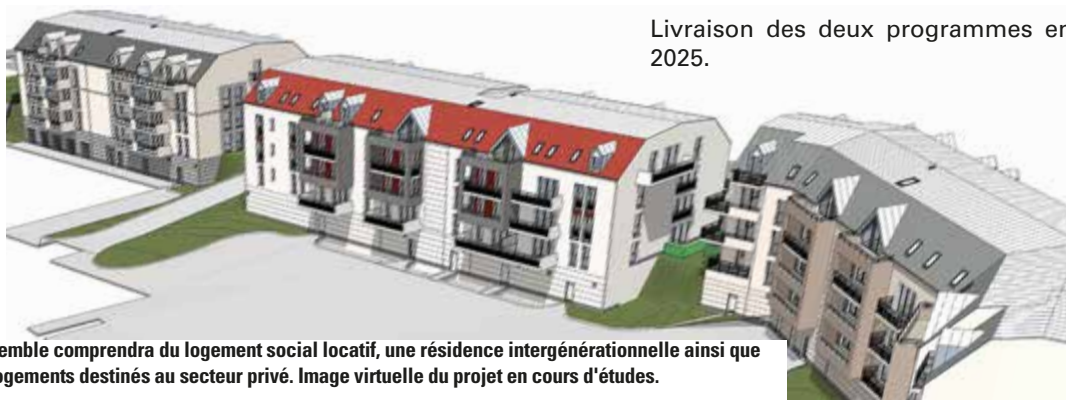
Livraison des deux programmes en 2025.

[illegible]emble comprendra du logement social locatif, une résidence intergénérationnelle ainsi que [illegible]ogements destinés au secteur privé. Image virtuelle du projet en cours d'études.